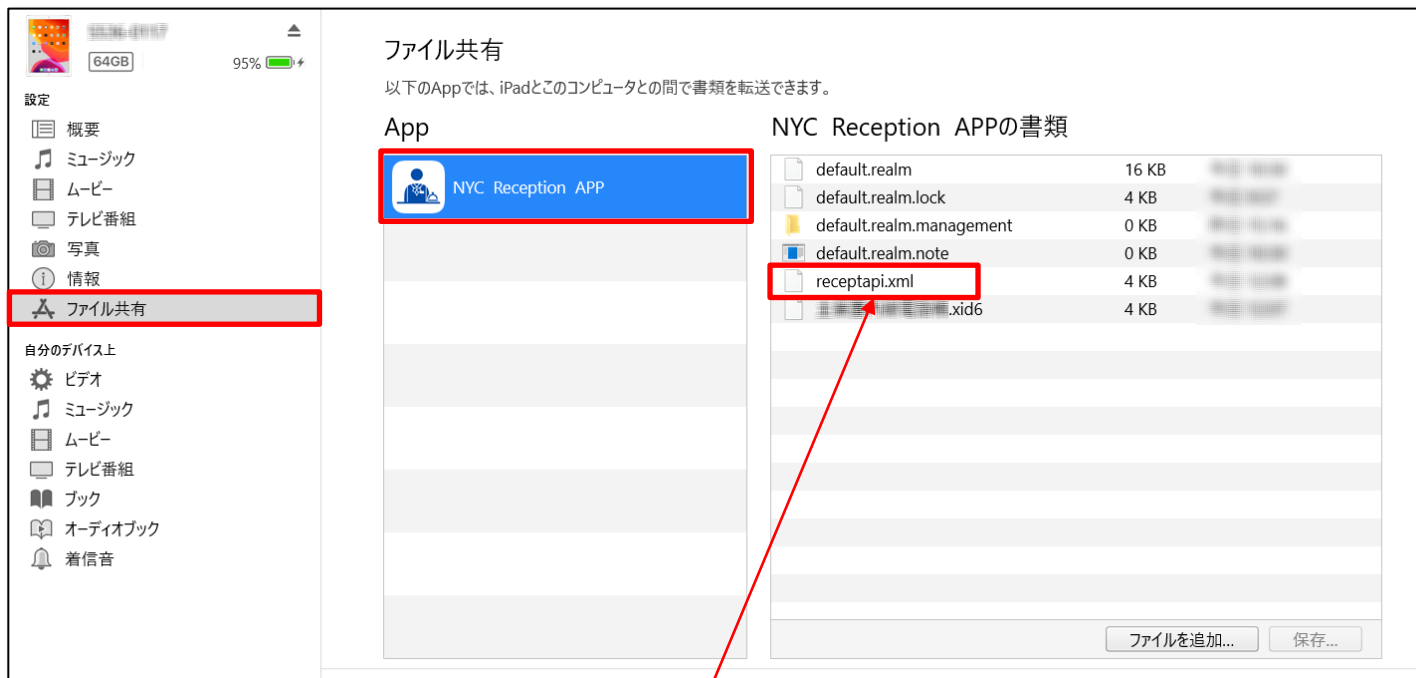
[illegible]
64GB
95%

設定
概要
ミュージック
ムービー
テレビ番組
写真
情報
ファイル共有

自分のデバイス上
ビデオ
ミュージック
ムービー
テレビ番組
ブック
オーディオブック
着信音

ファイル共有

以下のAppでは、iPadとこのコンピュータとの間で書類を転送できます。

App

NYC Reception APP

NYC Reception APPの書類

| | | |
|---|---|---|
| default.realm | 16 KB | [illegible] |
| default.realm.lock | 4 KB | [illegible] |
| default.realm.management | 0 KB | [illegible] |
| default.realm.note | 0 KB | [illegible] |
| receptapi.xml | 4 KB | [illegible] |
| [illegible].xid6 | 4 KB | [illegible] |

ファイルを追加...
保存...